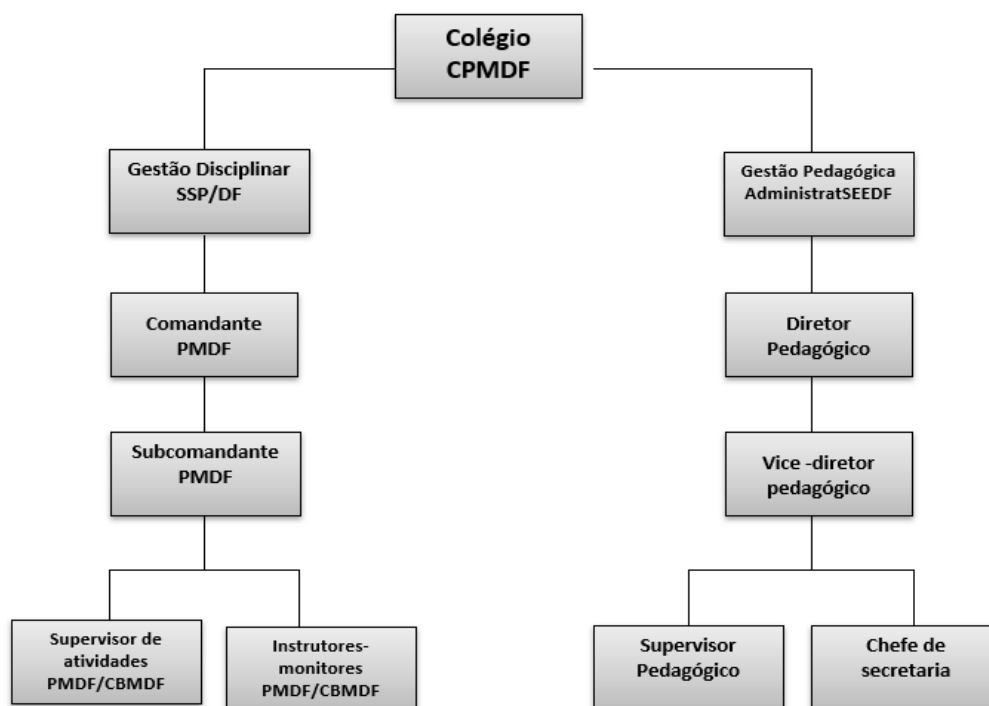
Colégio CPMDF

Gestão Disciplinar SSP/DF

Comandante PMDF

Subcomandante PMDF

Supervisor de atividades PMDF/CBMDF

Instrutores-monitores PMDF/CBMDF

Gestão Pedagógica AdministratSEEDF

Diretor Pedagógico

Vice -diretor pedagógico

Supervisor Pedagógico

Chefe de secretaria